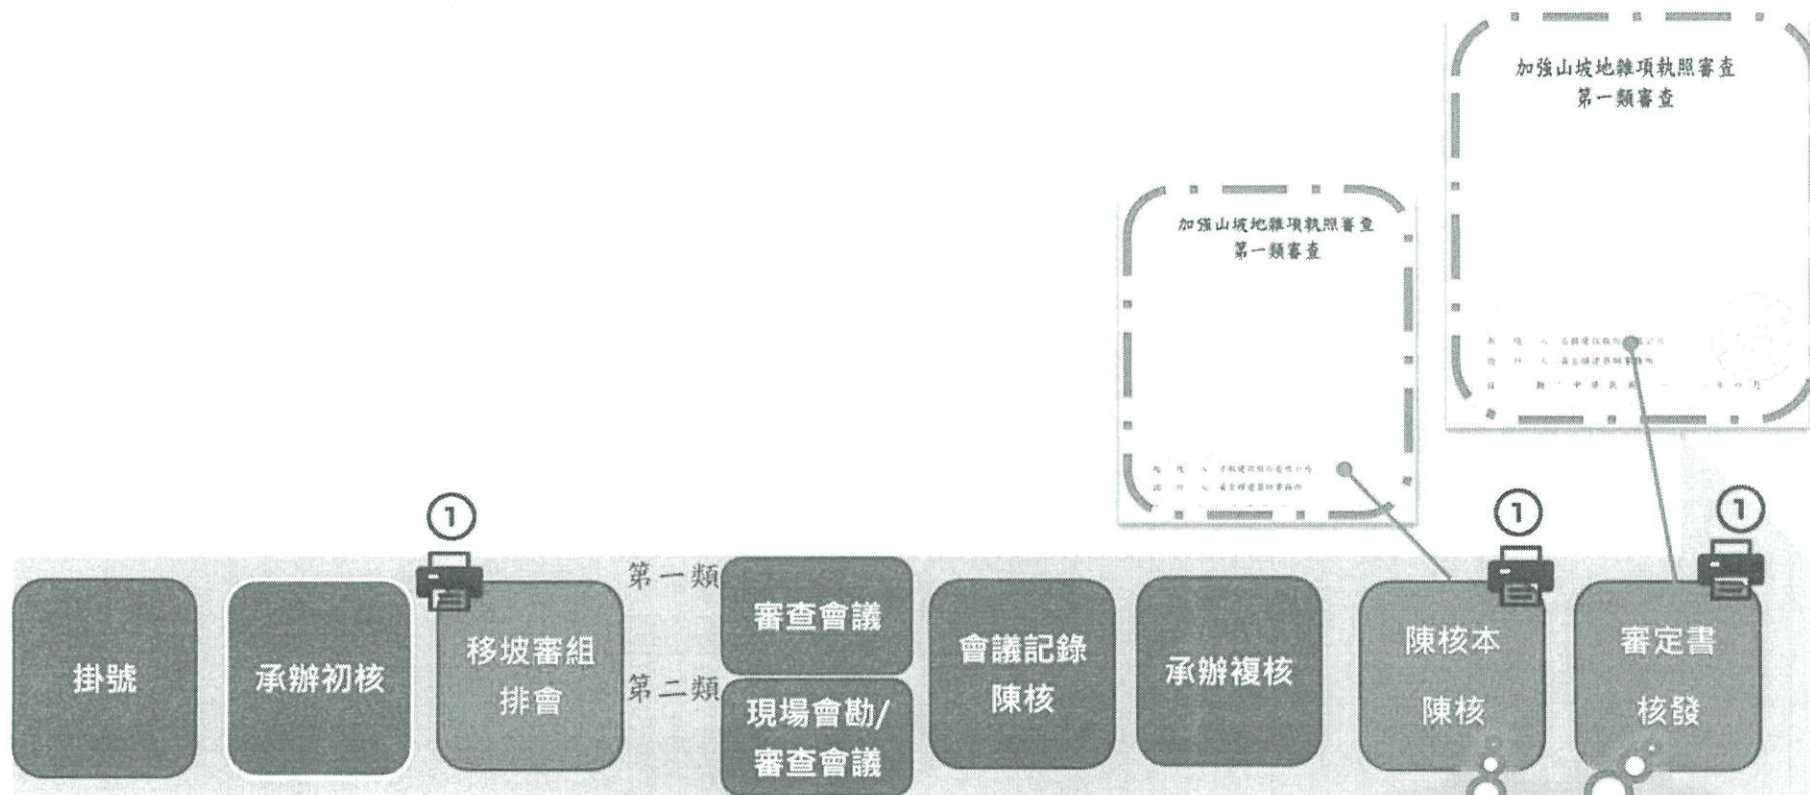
加強山坡地雜項執照審查
第一類審查

加強山坡地雜項執照審查
第一類審查

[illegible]

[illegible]

①

①

①

掛號

承辦初核

移坡審組
排會

第一類

審查會議

第二類

現場會勘/
審查會議

會議記錄
陳核

承辦複核

陳核本
陳核

審定書
核發